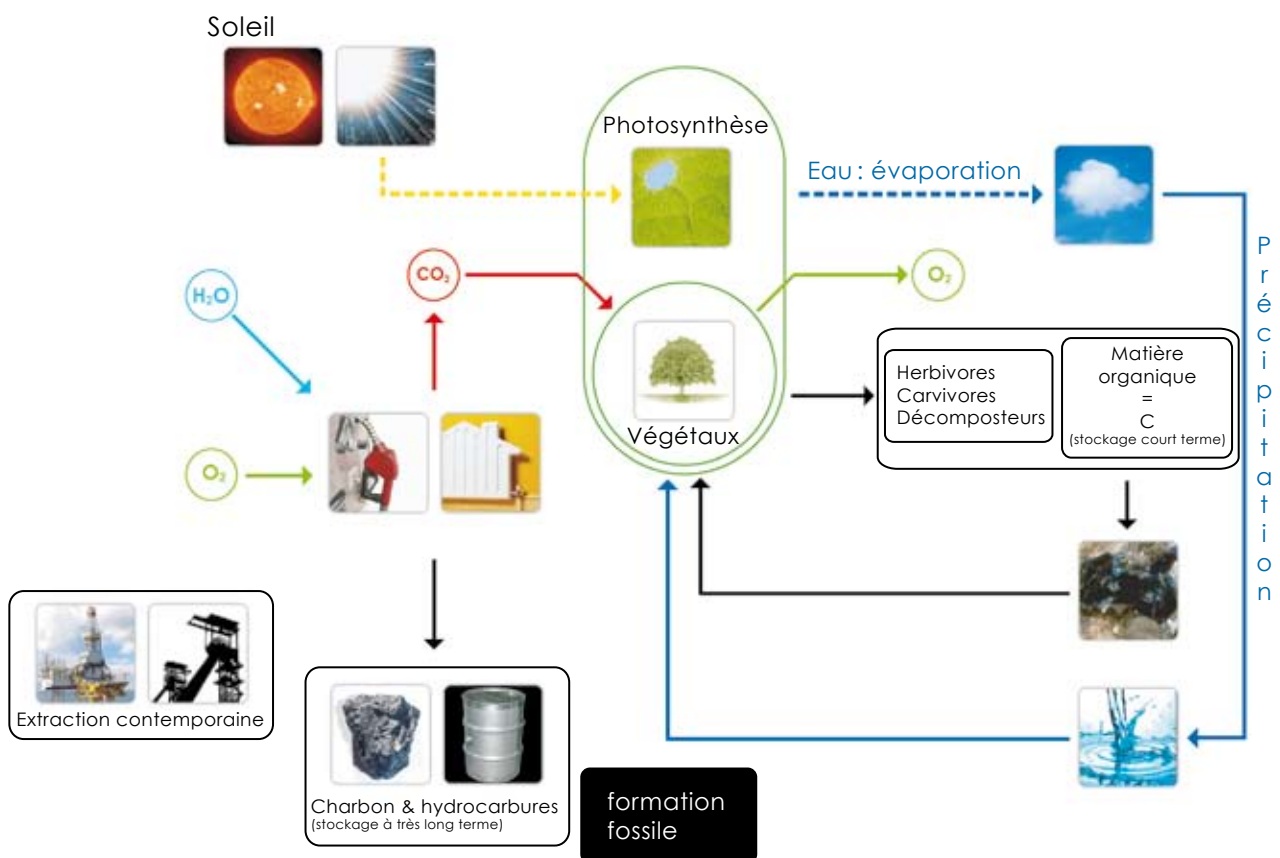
Soleil

Photosynthèse

Eau : évaporation

Précipitation

$H_2O$

$CO_2$

$O_2$

$O_2$

Végétaux

Herbivores
Carvivores
Décomposteurs

Matière organique
=
C
(stockage court terme)

Extraction contemporaine

Charbon & hydrocarbures
(stockage à très long terme)

formation fossile